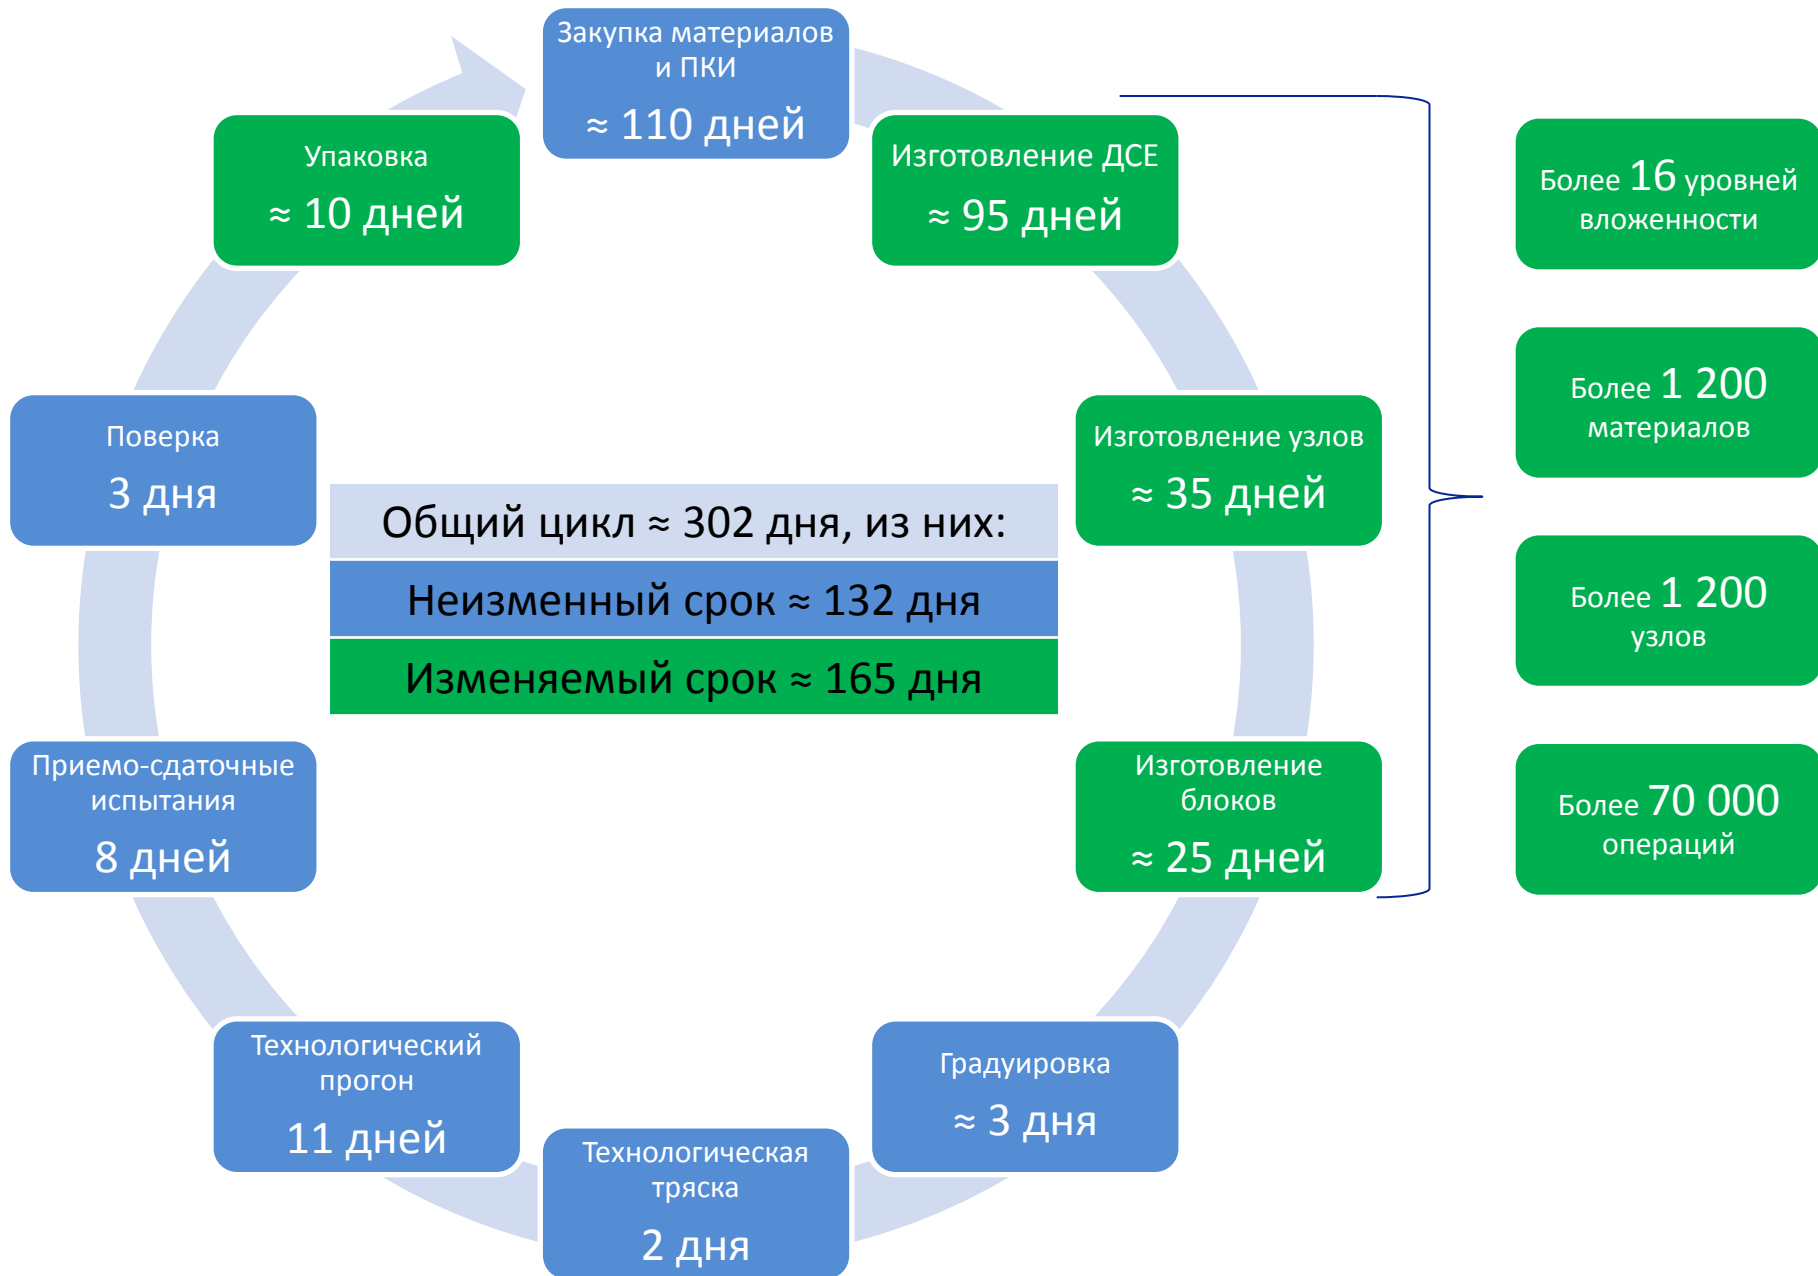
Закупка материалов и ПКИ
≈ 110 дней

Изготовление ДСЕ
≈ 95 дней

Изготовление узлов
≈ 35 дней

Изготовление блоков
≈ 25 дней

Градуировка
≈ 3 дня

Технологическая тряска
2 дня

Технологический прогон
11 дней

Приемо-сдаточные испытания
8 дней

Поверка
3 дня

Упаковка
≈ 10 дней

Общий цикл ≈ 302 дня, из них:

Неизменный срок ≈ 132 дня

Изменяемый срок ≈ 165 дня

Более 16 уровней вложенности

Более 1 200 материалов

Более 1 200 узлов

Более 70 000 операций